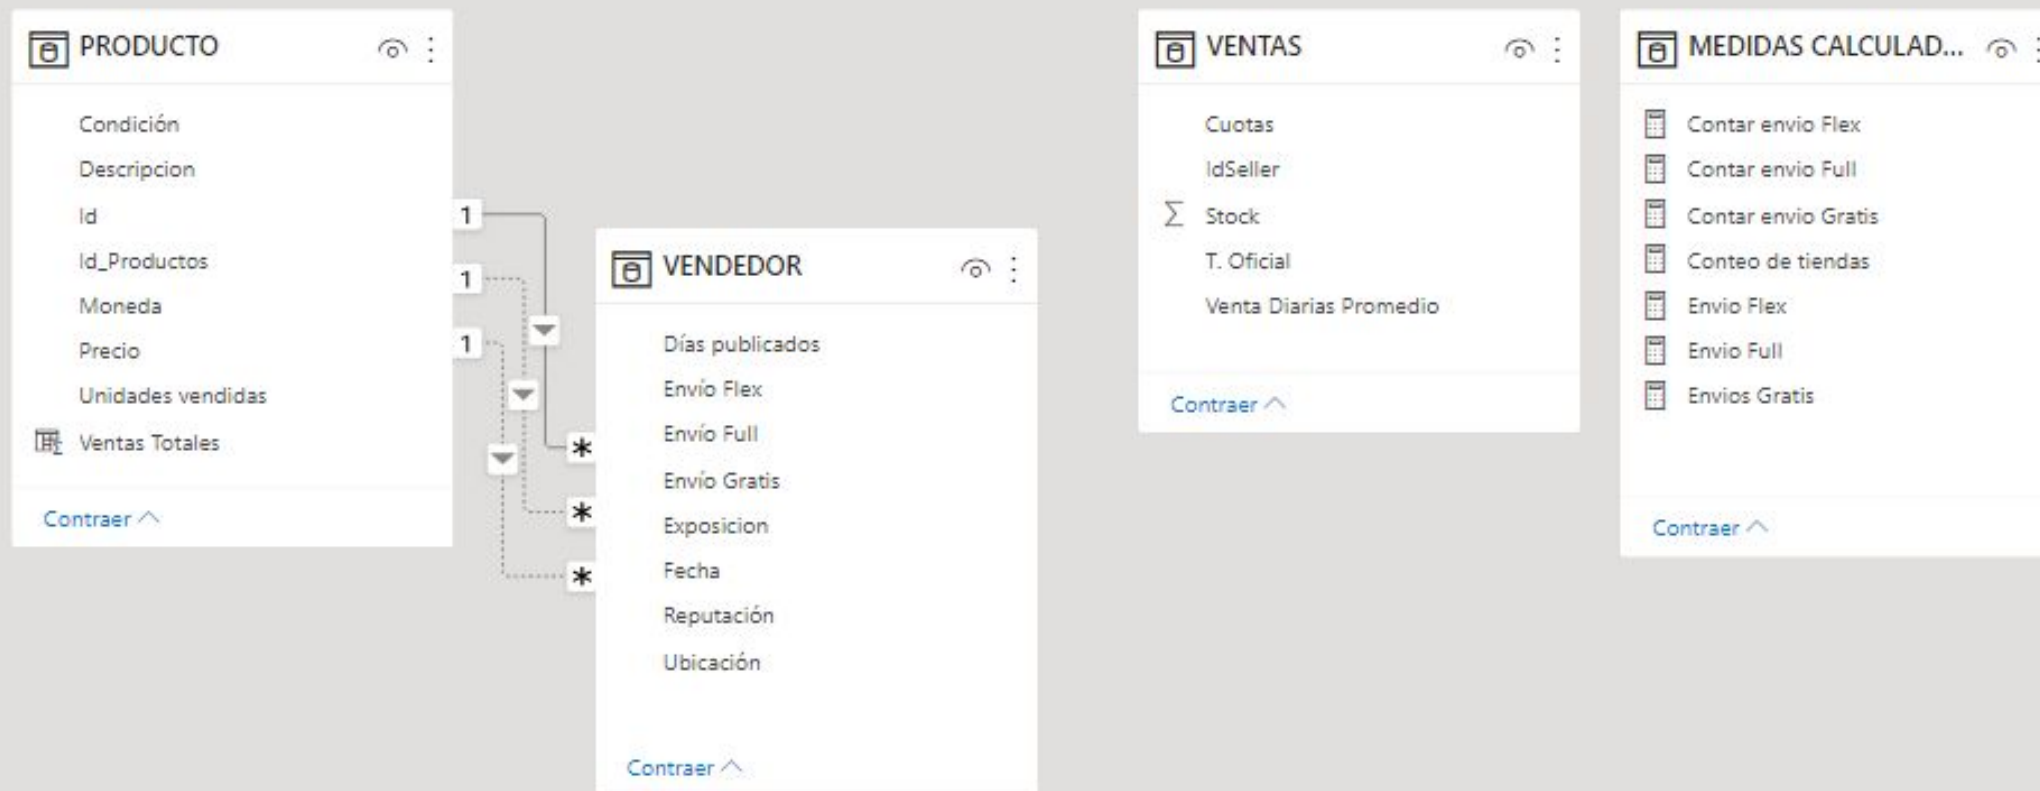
PRODUCTO

Condición
Descripcion
Id
Id_Productos
Moneda
Precio
Unidades vendidas
Ventas Totales

Contraer

1
1
1

VENDEDOR

Días publicados
Envío Flex
Envío Full
Envío Gratis
Exposicion
Fecha
Reputación
Ubicación

Contraer

*
*
*

VENTAS

Cuotas
IdSeller
Stock
T. Oficial
Venta Diarias Promedio

Contraer

MEDIDAS CALCULAD...

Contar envio Flex
Contar envio Full
Contar envio Gratis
Conteo de tiendas
Envio Flex
Envio Full
Envios Gratis

Contraer